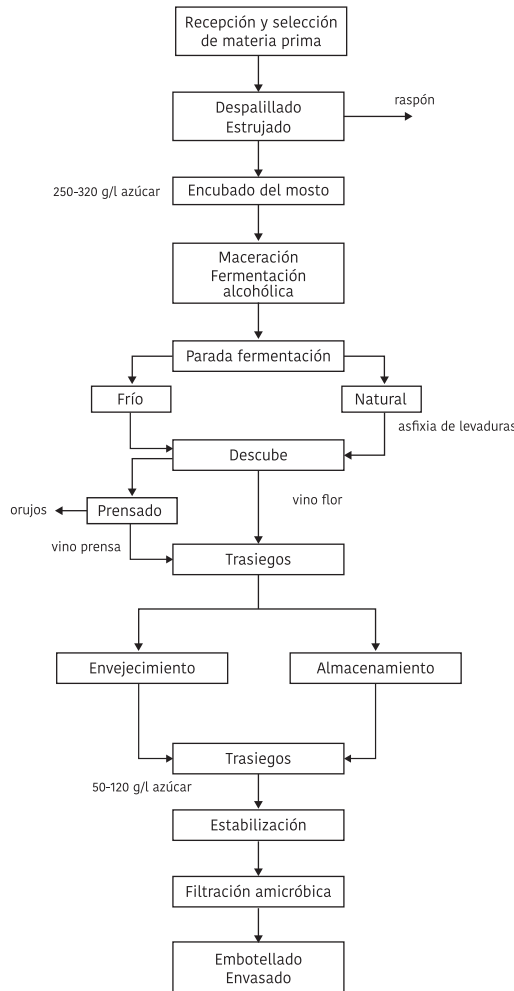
Recepción y selección de materia prima

Despalillado
Estrujado

raspón

250-320 g/l azúcar

Encubado del mosto

Maceración
Fermentación alcohólica

Parada fermentación

Frío

Natural

asfixia de levaduras

Descube

vino flor

orujos

Prensado

vino prensa

Trasiegos

Envejecimiento

Almacenamiento

Trasiegos

50-120 g/l azúcar

Estabilización

Filtración amicróbica

Embotellado
Envasado